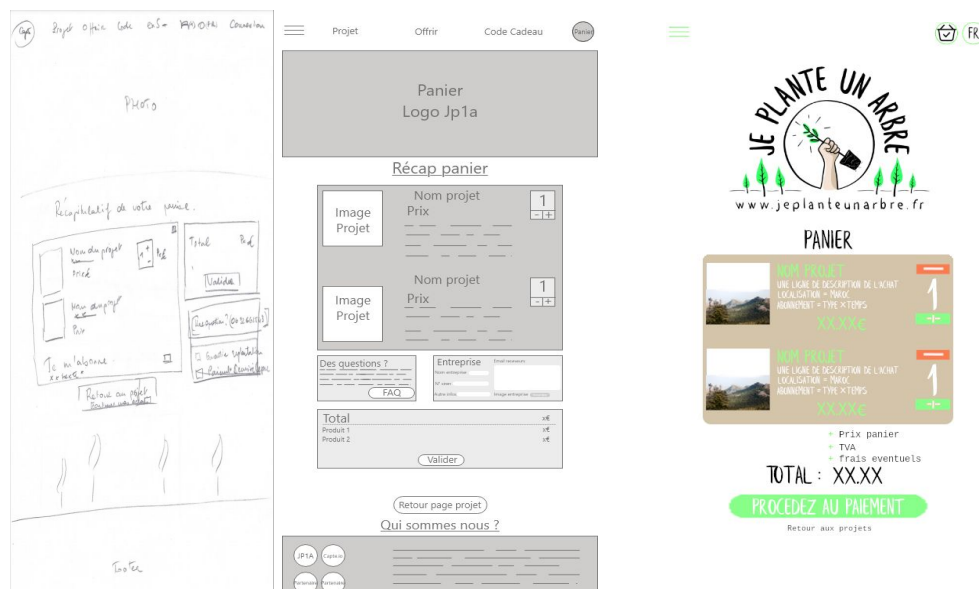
Logo Projet Offrir Code Cadeau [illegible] Connexion

PHOTO

Récapitulatif de votre panier.

Nom du projet
Prix

Nom du projet
Prix

Total Prod

Valider

Des questions ? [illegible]

Je m'abonne
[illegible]

Retour au projet
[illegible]

Footer

Projet Offrir Code Cadeau Panier

Panier
Logo Jp1a

Récap panier

Image Projet
Nom projet
Prix
1
- +

Image Projet
Nom projet
Prix
1
- +

Des questions ?
FAQ

Entreprise
Email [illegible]
Nom entreprise
N° siret
Autre infos
Image entreprise

Total
Produit 1 x€
Produit 2 x€
x€
Valider

Retour page projet

Qui sommes nous ?

JP1A Capteur
Partenaire Partenaire

FR

JE PLANTE UN ARBRE
www.jeplanteunarbre.fr

PANIER

NOM PROJET
UNE LIGNE DE DESCRIPTION DE L'ACHAT
LOCALISATION : MAROC
ABONNEMENT : TYPE × TEMPS
XXXX€
—
1
+

NOM PROJET
UNE LIGNE DE DESCRIPTION DE L'ACHAT
LOCALISATION : MAROC
ABONNEMENT : TYPE × TEMPS
XXXX€
—
1
+

+ Prix panier
+ TVA
+ frais eventuels

TOTAL : XX.XX

PROCEDEZ AU PAIEMENT

Retour aux projets